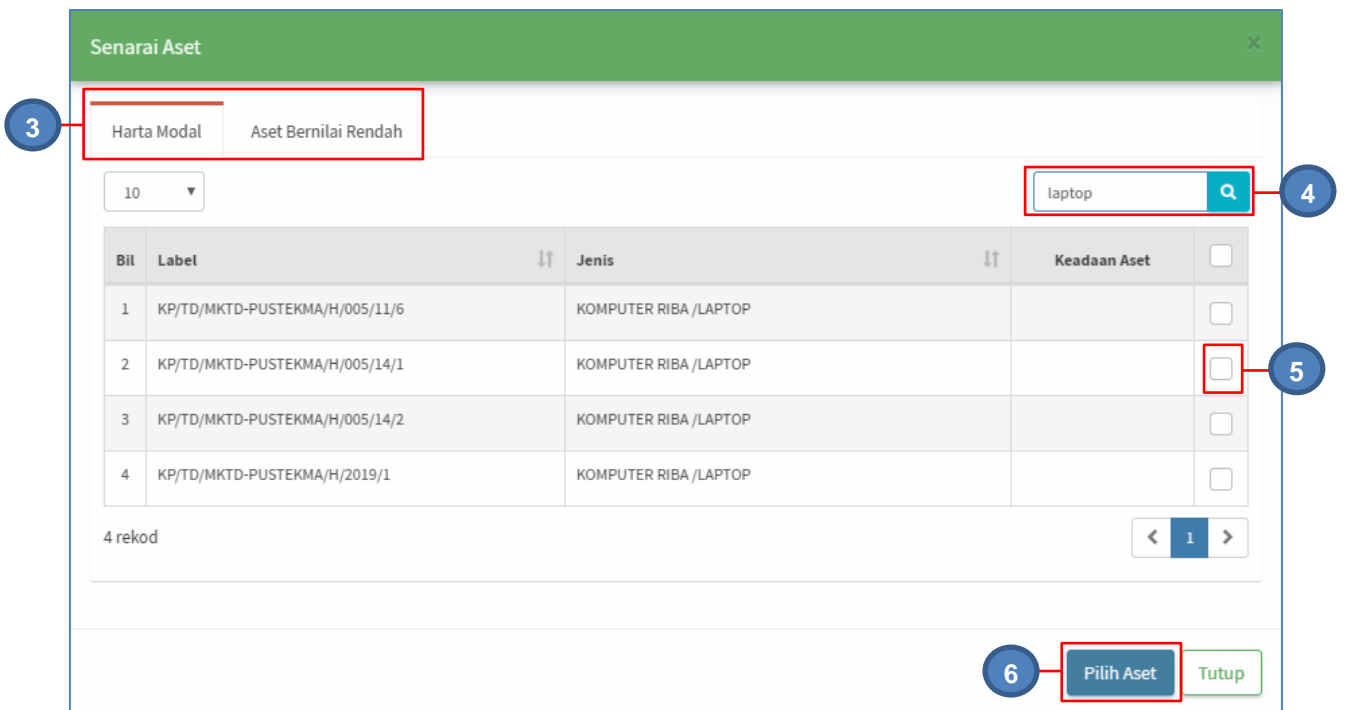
Senarai Aset

×

3

Harta Modal | Aset Bernilai Rendah

10 ▾

laptop

4

| Bil | Label | Jenis | Keadaan Aset | |
|---|---|---|---|---|
| 1 | KP/TD/MKTD-PUSTEKMA/H/005/11/6 | KOMPUTER RIBA /LAPTOP | | |
| 2 | KP/TD/MKTD-PUSTEKMA/H/005/14/1 | KOMPUTER RIBA /LAPTOP | | |
| 3 | KP/TD/MKTD-PUSTEKMA/H/005/14/2 | KOMPUTER RIBA /LAPTOP | | |
| 4 | KP/TD/MKTD-PUSTEKMA/H/2019/1 | KOMPUTER RIBA /LAPTOP | | |

5

4 rekod

‹ 1 ›

6

Pilih Aset

Tutup